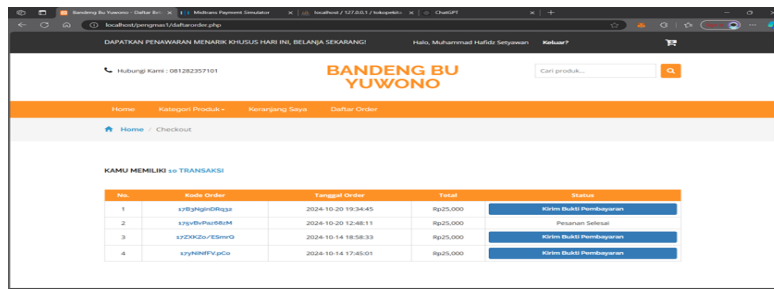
Bandeng Bu Yuwono - Daftar Ord × | Midtrans Payment Simulator × | localhost / 127.0.0.1 / tokopedi × | ChatGPT × | +

localhost/pengmas1/daftarorder.php

DAPATKAN PENAWARAN MENARIK KHUSUS HARI INI, BELANJA SEKARANG!

Halo, Muhammad Hafidz Setyawan Keluar?

Hubungi Kami : 081282357101

BANDENG BU YUWONO

Cari produk...

Home Kategori Produk Keranjang Saya Daftar Order

Home / Checkout

KAMU MEMILIKI 10 TRANSAKSI

| No. | Kode Order | Tanggal Order | Total | Status |
|---|---|---|---|---|
| 1 | 17B3NginDRq32 | 2024-10-20 19:34:45 | Rp25,000 | Kirim Bukti Pembayaran |
| 2 | 17jvBvPaz68zM | 2024-10-20 12:48:11 | Rp25,000 | Pesanan Selesai |
| 3 | 17ZXKZo/ESmrG | 2024-10-14 18:58:33 | Rp25,000 | Kirim Bukti Pembayaran |
| 4 | 17yNihfFV.pCo | 2024-10-14 17:45:01 | Rp25,000 | Kirim Bukti Pembayaran |